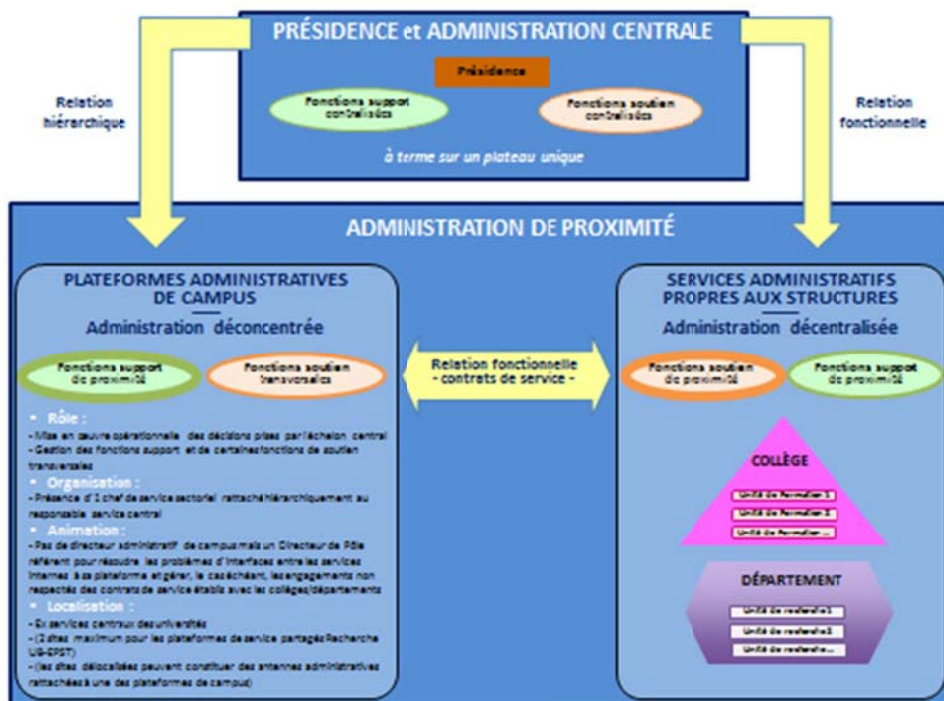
PRÉSIDENCE et ADMINISTRATION CENTRALE

Présidence

Fonctions support centralisées

Fonctions soutien centralisées

à terme sur un plateau unique

Relation hiérarchique

Relation fonctionnelle

ADMINISTRATION DE PROXIMITÉ

PLATEFORMES ADMINISTRATIVES DE CAMPUS

Administration déconcentrée

Fonctions support de proximité

Fonctions soutien transversales

• Rôle :
- Mise en œuvre opérationnelle des décisions prises par l'échelon central
- Gestion des fonctions support et de certaines fonctions de soutien transversales

• Organisation :
- Présence d'1 chef de service sectoriel rattaché hiérarchiquement au responsable service central

• Animation :
- Pas de directeur administratif de campus mais un Directeur de Pôle référent pour résoudre les problèmes d'interfaces entre les services internes à la plateforme et gérer, le cas échéant, les engagements non respectés des contrats de service établis avec les collèges/départements

• Localisation :
- Ex services centraux des universités
- (2 sites maximum pour les plateformes de service partagés Recherche UG-EPST)
- (les sites délocalisées peuvent constituer des antennes administratives rattachées à une des plateformes de campus)

Relation fonctionnelle
- contrats de service -

SERVICES ADMINISTRATIFS PROPRES AUX STRUCTURES

Administration décentralisée

Fonctions soutien de proximité

Fonctions support de proximité

COLLÈGE

Unité de formation 1

Unité de formation 2

Unité de formation ...

DÉPARTEMENT

Unité de recherche 1

Unité de recherche 2

Unité de recherche ...